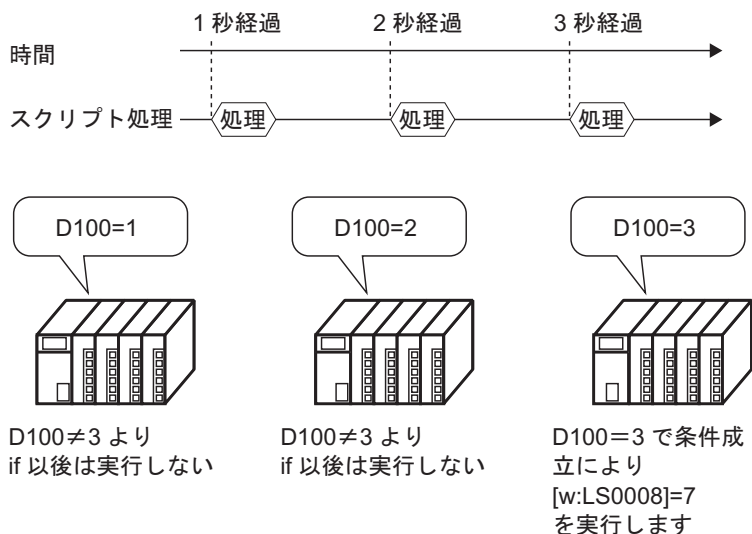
1 秒経過　2 秒経過　3 秒経過

時間

スクリプト処理

処理　処理　処理

D100=1

D100=2

D100=3

D100≠3 より
if 以後は実行しない

D100≠3 より
if 以後は実行しない

D100=3 で条件成立により
[w:LS0008]=7
を実行します